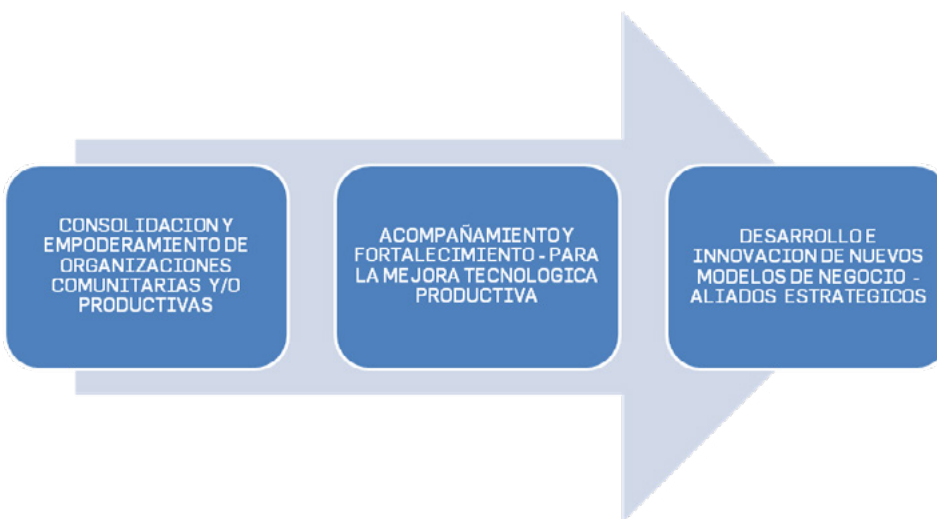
CONSOLIDACION Y EMPODERAMIENTO DE ORGANIZACIONES COMUNITARIAS Y/O PRODUCTIVAS

ACOMPAÑAMIENTO Y FORTALECIMIENTO - PARA LA MEJORA TECNOLOGICA PRODUCTIVA

DESARROLLO E INNOVACION DE NUEVOS MODELOS DE NEGOCIO - ALIADOS ESTRATEGICOS